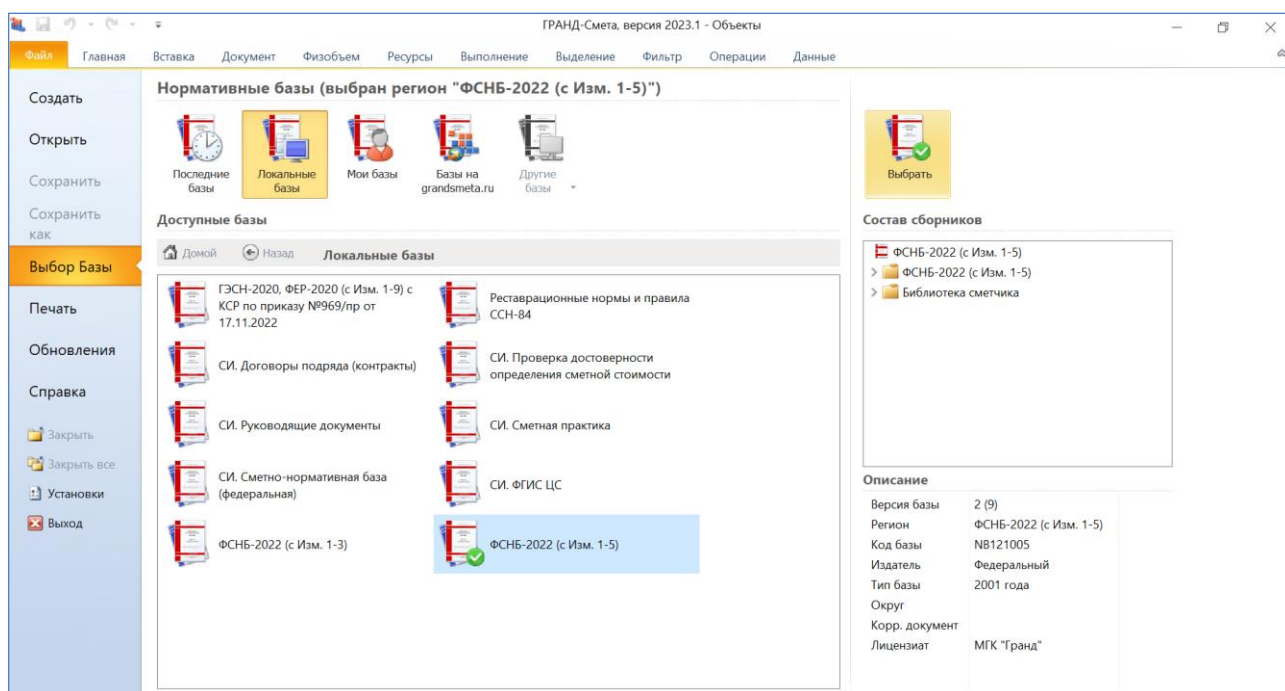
ГРАНД-Смета, версия 2023.1 - Объекты

Файл Главная Вставка Документ Физобъем Ресурсы Выполнение Выделение Фильтр Операции Данные

Создать
Открыть
Сохранить
Сохранить как
Выбор Базы
Печать
Обновления
Справка
Закрыть
Закрыть все
Установки
Выход

Нормативные базы (выбран регион "ФСНБ-2022 (с Изм. 1-5)")

Последние базы
Локальные базы
Мои базы
Базы на grandsmeta.ru
Другие базы

Выбрать

Доступные базы

Домой Назад Локальные базы

ГЭСН-2020, ФЕР-2020 (с Изм. 1-9) с КСР по приказу №969/пр от 17.11.2022
Реставрационные нормы и правила ССН-84
СИ. Договоры подряда (контракты)
СИ. Проверка достоверности определения сметной стоимости
СИ. Руководящие документы
СИ. Сметная практика
СИ. Сметно-нормативная база (федеральная)
СИ. ФГИС ЦС
ФСНБ-2022 (с Изм. 1-3)
ФСНБ-2022 (с Изм. 1-5)

Состав сборников

ФСНБ-2022 (с Изм. 1-5)
ФСНБ-2022 (с Изм. 1-5)
Библиотека сметчика

Описание

| Версия базы | 2 (9) |
|---|---|
| Регион | ФСНБ-2022 (с Изм. 1-5) |
| Код базы | NB121005 |
| Издатель | Федеральный |
| Тип базы | 2001 года |
| Округ | |
| Корр. документ | |
| Лицензиат | МГК "Гранд" |